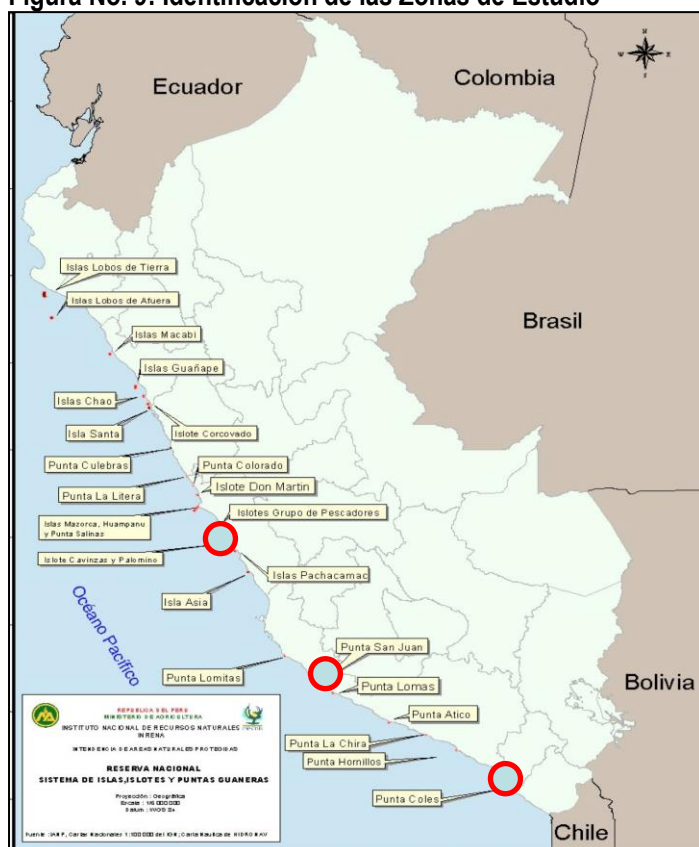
Figura No. 9: Identificación de las Zonas de Estudio

Ecuador

Colombia

Brasil

Bolivia

Chile

Océano Pacífico

Islas Lobos de Tierra

Islas Lobos de Afuera

Islas Macabi

Islas Guañape

Islas Chao

Isla Santa

Islote Corcovado

Punta Culebras

Punta Colorado

Punta La Litera

Islote Don Martin

Islas Mazorca, Huampanu y Punta Salinas

Islotes Grupo de Pescadores

Islote Cavinzas y Palomino

Islas Pachacamac

Isla Asia

Punta San Juan

Punta Lomitas

Punta Lomas

Punta Atico

Punta La Chira

Punta Hornillos

Punta Coles

REPUBLICA DEL PERU
MINISTERIO DE AGRICULTURA
INSTITUTO NACIONAL DE RECURSOS NATURALES
INRENA
INTENDENCIA DE AREAS NATURALES PROTEGIDAS

RESERVA NACIONAL
SISTEMA DE ISLAS,ISLOTES Y PUNTAS GUANERAS

Proyección: Geográfica
Escala: 1/6 000 000
Datum: WGS 84

Fuente: IANP, Cartas Nacionales 1:100 000 del IGN, Carta Náutica de HIDRONAV